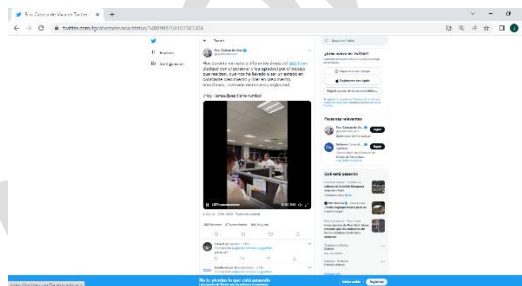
Rio Cantora de Vaca en Twitter
twitter.com/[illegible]/status/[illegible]

Tweet

Explorar
Configuración

Ric. Cantora de Vaca
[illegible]

Hoy, durante mi visita a diferentes áreas del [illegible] dialogué con el personal y les agradecí por el trabajo que realizan, pues han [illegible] a ser un aliado en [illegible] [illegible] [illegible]

¡Hoy, Tamaulipas tiene rumbo!

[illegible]

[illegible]

Buscar en Twitter

¿Eres nuevo en Twitter?
Regístrate ahora para obtener tu propia cronología personalizada.
Registrarse con Google
Registrarse con Apple
Regístrate con un número de teléfono o correo electrónico

Personas relevantes
Ric. Cantora de Vaca
Seguir
Seguir

Qué está pasando

No te pierdas lo que está pasando
Iniciar sesión
Regístrate